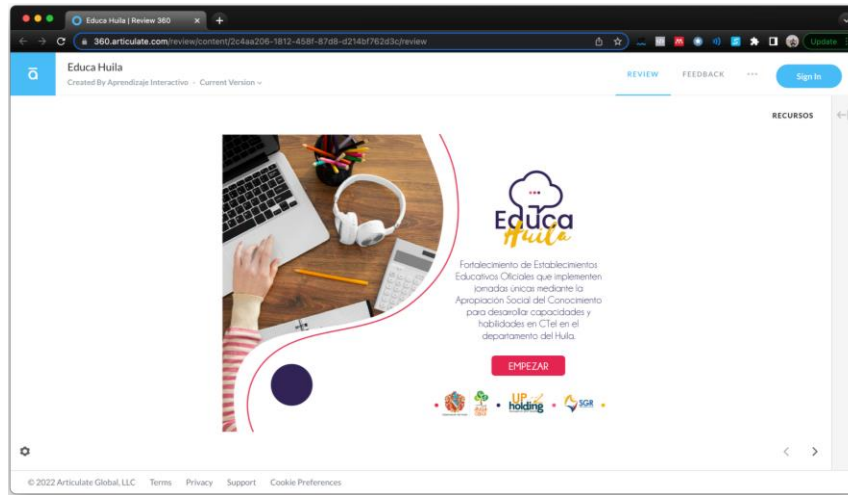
Educa Huila | Review 360

360.articulate.com/review/content/2c4aa206-1812-458f-87d8-d214bf762d3c/review

Update

Educa Huila
Created By Aprendizaje Interactivo · Current Version

REVIEW FEEDBACK ··· Sign In

RECURSOS

Educa Huila

Fortalecimiento de Establecimientos Educativos Oficiales que implementen jornadas únicas mediante la Apropiación Social del Conocimiento para desarrollar capacidades y habilidades en CTeI en el departamento del Huila.

EMPEZAR

UP holding SGR

© 2022 Articulate Global, LLC Terms Privacy Support Cookie Preferences